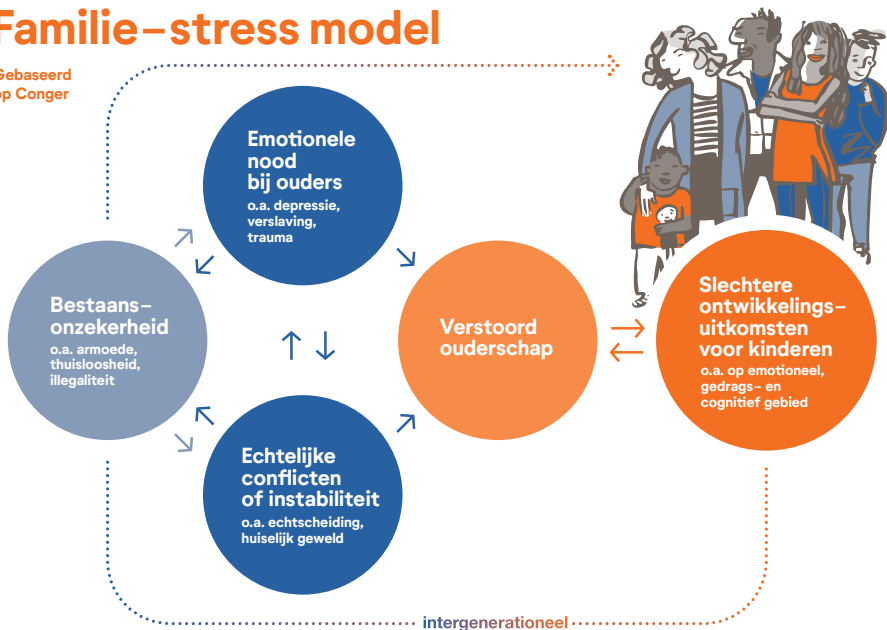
Familie–stress model

Gebaseerd op Conger

Emotionele nood bij ouders
o.a. depressie, verslaving, trauma

Bestaans–onzekerheid
o.a. armoede, thuisloosheid, illegaliteit

Verstoord ouderschap

Slechtere ontwikkelings–uitkomsten voor kinderen
o.a. op emotioneel, gedrags– en cognitief gebied

Echtelijke conflicten of instabiliteit
o.a. echtscheiding, huiselijk geweld

intergenerationeel